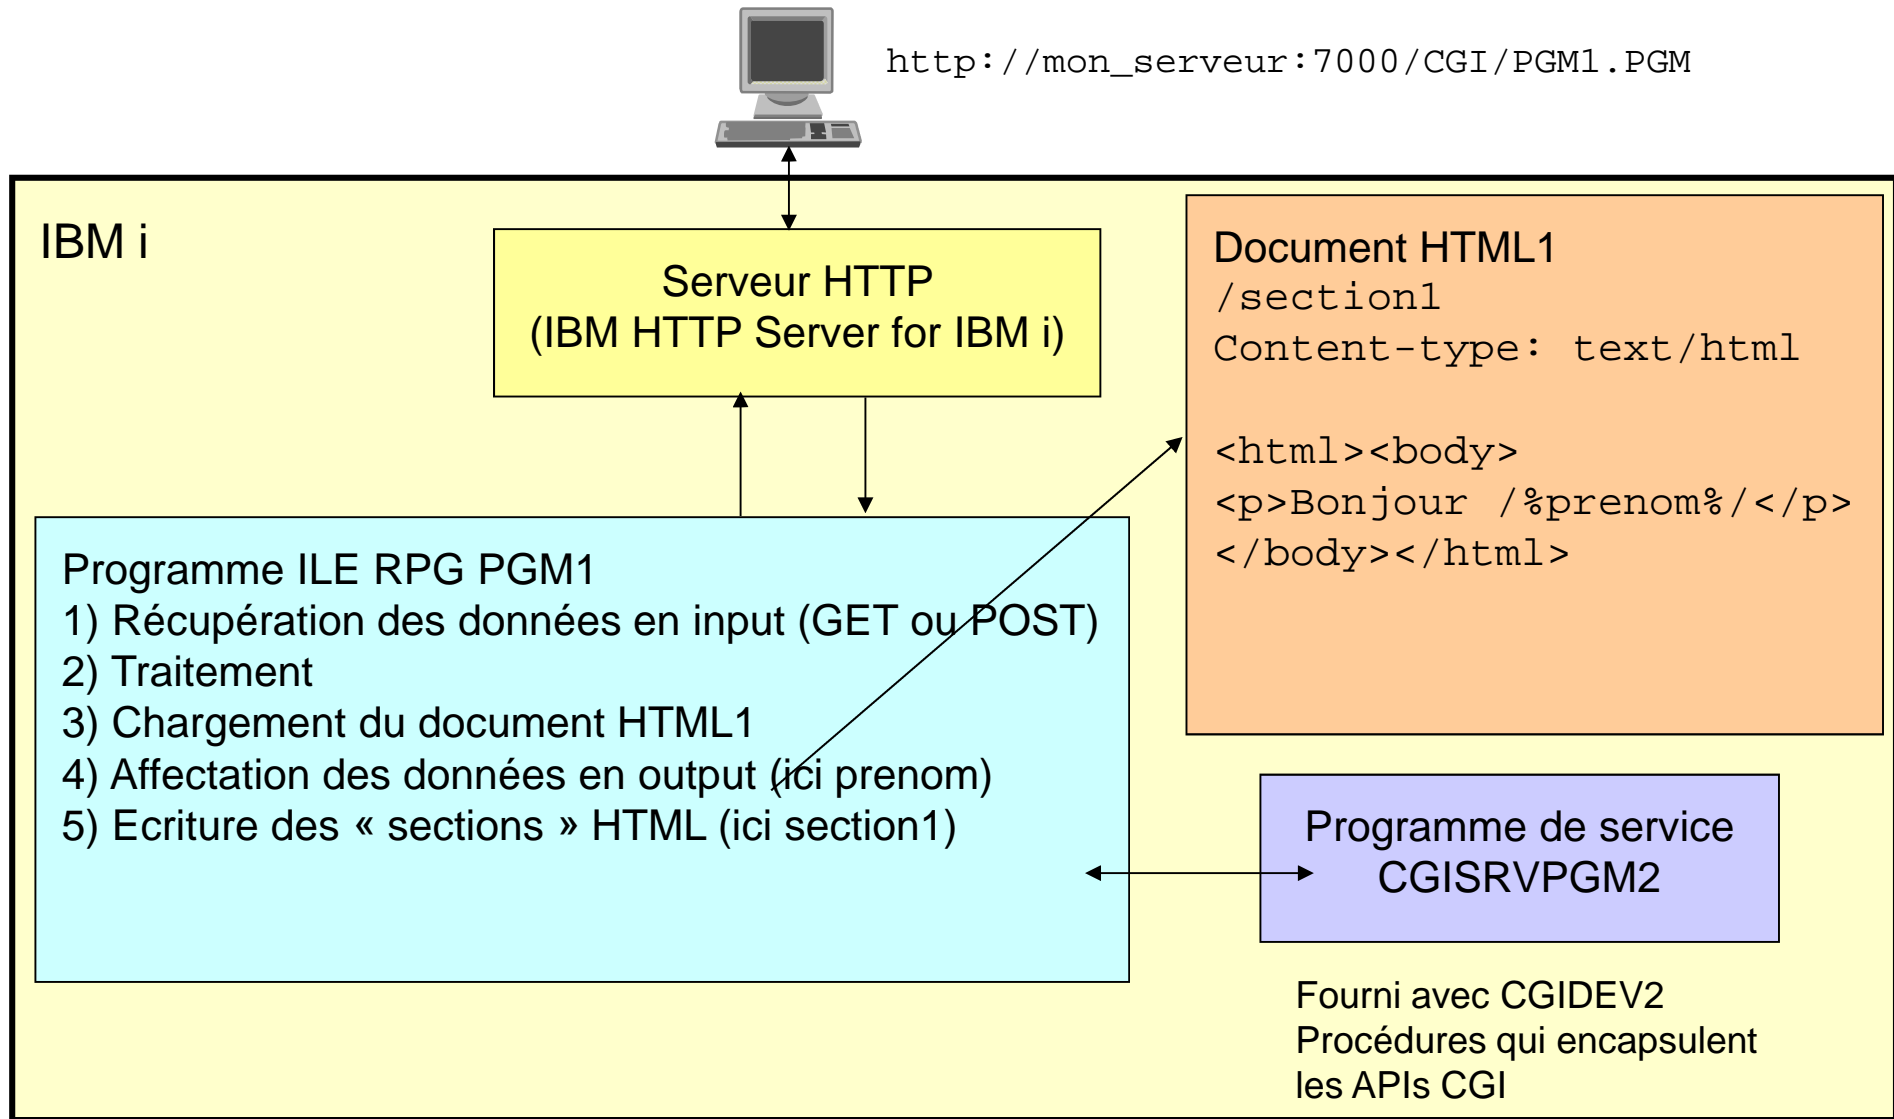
http://mon_serveur:7000/CGI/PGM1.PGM

IBM i

Serveur HTTP
(IBM HTTP Server for IBM i)

Document HTML1
/section1
Content-type: text/html

<html><body>
<p>Bonjour /%prenom%/</p>
</body></html>

Programme ILE RPG PGM1
1) Récupération des données en input (GET ou POST)
2) Traitement
3) Chargement du document HTML1
4) Affectation des données en output (ici prenom)
5) Ecriture des « sections » HTML (ici section1)

Programme de service
CGISRVPGM2

Fourni avec CGIDEV2
Procédures qui encapsulent les APIs CGI